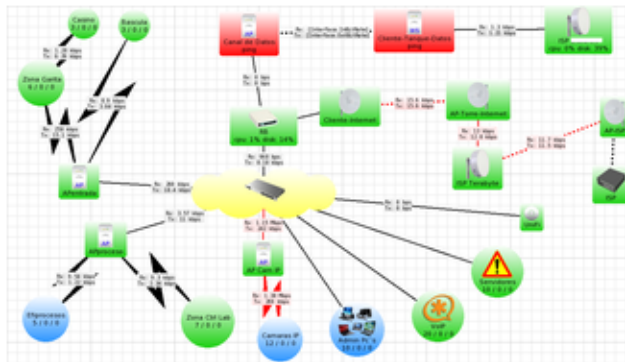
Casino
3 / 0 / 0

Bascula
3 / 0 / 0

Zona Guelta
4 / 0 / 0

Rx: 1.38 Mbps
Tx: 1.35 Mbps

Rx: 8.5 Mbps
Tx: 3.84 Mbps

Rx: 258 Mbps
Tx: 21.1 Mbps

AP
Afiniddad

Rx: 364 Mbps
Tx: 19.4 Mbps

AP
Canal de Datos
png

Rx: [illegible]
Tx: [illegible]

Cliente Tanque Datos
png

Rx: 1.3 Mbps
Tx: 1.21 Mbps

ISP
cpu: 0% disk: 39%

Rx: 0 bps
Tx: 0 bps

RB
cpu: 1% disk: 14%

Cliente Internet

Rx: 23.6 Mbps
Tx: 23.6 Mbps

AP Torre Internet

Rx: 13 Mbps
Tx: 12.8 Mbps

ISP Terabyte

Rx: 11.7 Mbps
Tx: 11.9 Mbps

AP ISP

ISP

Rx: 969 bps
Tx: 9.18 Mbps

Rx: 0 bps
Tx: 0 bps

UniFi

Rx: 3.57 Mbps
Tx: 11 Mbps

AP
Afiproceso

Rx: 1.19 Mbps
Tx: 362 kbps

AP Cam IP

Rx: 1.38 Mbps
Tx: 395 kbps

Rx: 5.38 Mbps
Tx: 1.32 Mbps

Rx: 8.3 Mbps
Tx: 2.36 Mbps

Efprocesos
5 / 0 / 0

Zona Ctrl Lab
7 / 0 / 0

Camaras IP
12 / 0 / 0

Admin Pc´s
15 / 0 / 0

VoIP
20 / 0 / 0

Servidores
10 / 0 / 0